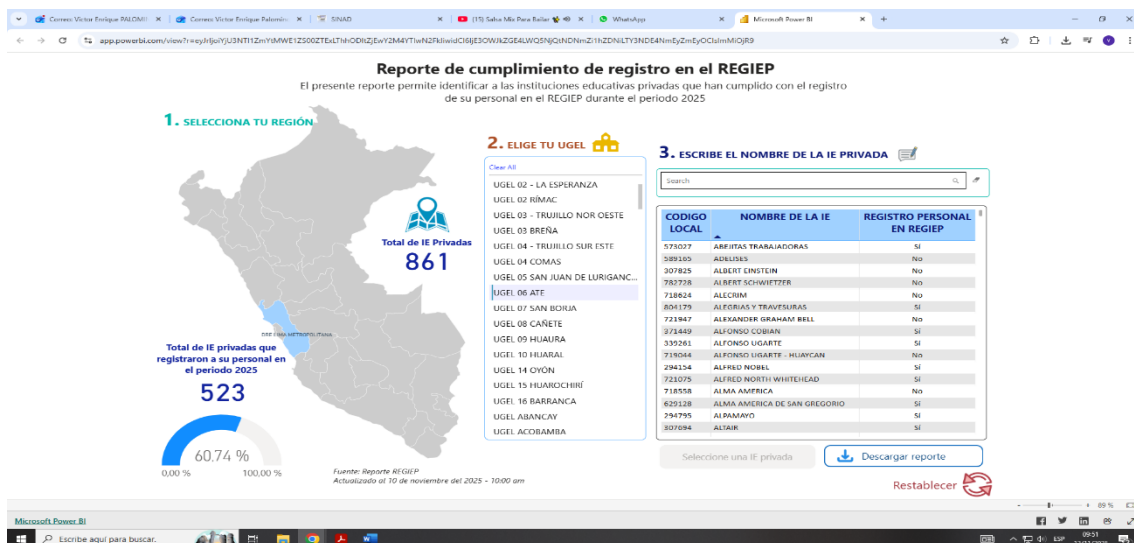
Correo: Victor Enrique PALOMI | Correo: Victor Enrique Palomin | SINAD | (15) Salsa Mix Para Bailar | WhatsApp | Microsoft Power BI

app.powerbi.com/view?r=eyJrIjoiYjU3NTI1ZmYtMWE1ZS00ZTExLThhODItZjEwY2M4YTIwN2FkIiwidCI6IjE3OWJkZGE4LWQ5NjQtNDNmZi1hZDNiLTY3NDE4NmEyZmEyOCIsImMiOjR9

Reporte de cumplimiento de registro en el REGIEP

El presente reporte permite identificar a las instituciones educativas privadas que han cumplido con el registro de su personal en el REGIEP durante el periodo 2025

1. SELECCIONA TU REGIÓN

Total de IE Privadas
861

DRE LIMA METROPOLITANA

Total de IE privadas que registraron a su personal en el periodo 2025
523

60.74 %
0,00 %
100,00 %

Fuente: Reporte REGIEP
Actualizado al 10 de noviembre del 2025 - 10:00 am

2. ELIGE TU UGEL

Clear All
UGEL 02 - LA ESPERANZA
UGEL 02 RÍMAC
UGEL 03 - TRUJILLO NOR OESTE
UGEL 03 BREÑA
UGEL 04 - TRUJILLO SUR ESTE
UGEL 04 COMAS
UGEL 05 SAN JUAN DE LURIGANC...
UGEL 06 ATE
UGEL 07 SAN BORJA
UGEL 08 CAÑETE
UGEL 09 HUAURA
UGEL 10 HUARAL
UGEL 14 OYÓN
UGEL 15 HUAROCHIRÍ
UGEL 16 BARRANCA
UGEL ABANCAY
UGEL ACOBAMBA

3. ESCRIBE EL NOMBRE DE LA IE PRIVADA

Search

| CODIGO LOCAL | NOMBRE DE LA IE | REGISTRO PERSONAL EN REGIEP |
|---|---|---|
| 573027 | ABEJITAS TRABAJADORAS | Sí |
| 589165 | ADELISES | No |
| 307825 | ALBERT EINSTEIN | No |
| 782728 | ALBERT SCHWEITZER | No |
| 718624 | ALECRIM | No |
| 804179 | ALEGRIAS Y TRAVESURAS | Sí |
| 721947 | ALEXANDER GRAHAM BELL | No |
| 371449 | ALFONSO COBIAN | Sí |
| 339261 | ALFONSO UGARTE | Sí |
| 719044 | ALFONSO UGARTE - HUAYCAN | No |
| 294154 | ALFRED NOBEL | Sí |
| 721075 | ALFRED NORTH WHITEHEAD | Sí |
| 718558 | ALMA AMERICA | No |
| 629128 | ALMA AMERICA DE SAN GREGORIO | Sí |
| 294795 | ALPAMAYO | Sí |
| 307694 | ALTAIR | Sí |

Seleccione una IE privada
Descargar reporte
Restablecer

89 %

Microsoft Power BI

Escribe aquí para buscar.

ESP
09:51